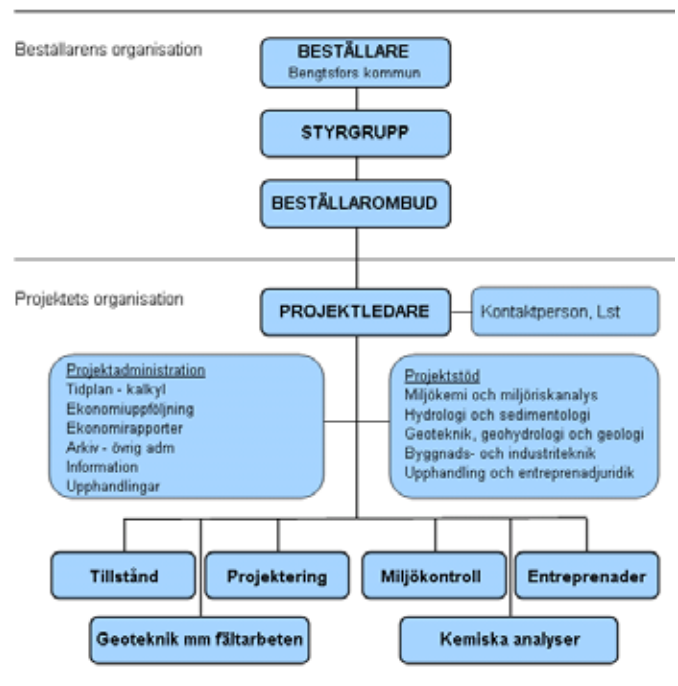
Beställarens organisation

BESTÄLLARE
Bengtsfors kommun

STYRGRUPP

BESTÄLLAROMBUD

Projektets organisation

PROJEKTLEDARE

Kontaktperson, Lst

Projektadministration
Tidplan - kalkyl
Ekonomiuppföljning
Ekonomirapporter
Arkiv - övrig adm
Information
Upphandlingar

Projektstöd
Miljökemi och miljöriskanalys
Hydrologi och sedimentologi
Geoteknik, geohydrologi och geologi
Byggnads- och industriteknik
Upphandling och entreprenadjuridik

Tillstånd

Projektering

Miljökontroll

Entreprenader

Geoteknik mm fältarbeten

Kemiska analyser